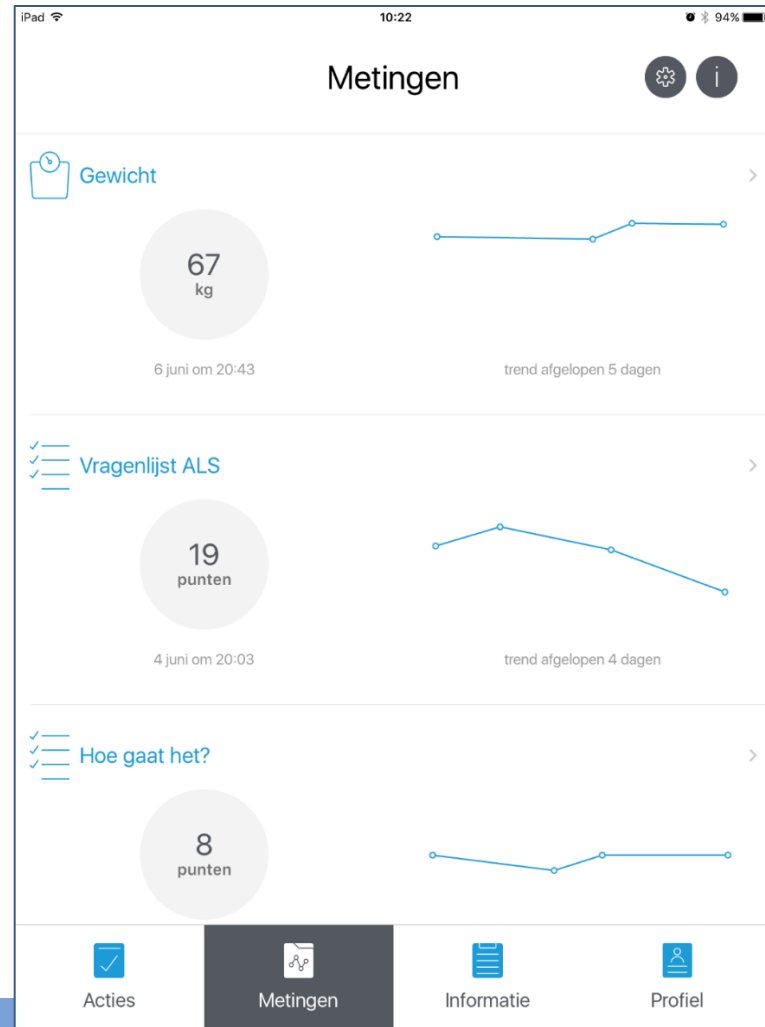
iPad 10:22 94%

Metingen

i

Gewicht

67
kg

6 juni om 20:43

trend afgelopen 5 dagen

Vragenlijst ALS

19
punten

4 juni om 20:03

trend afgelopen 4 dagen

Hoe gaat het?

8
punten

Acties
Metingen
Informatie
Profiel